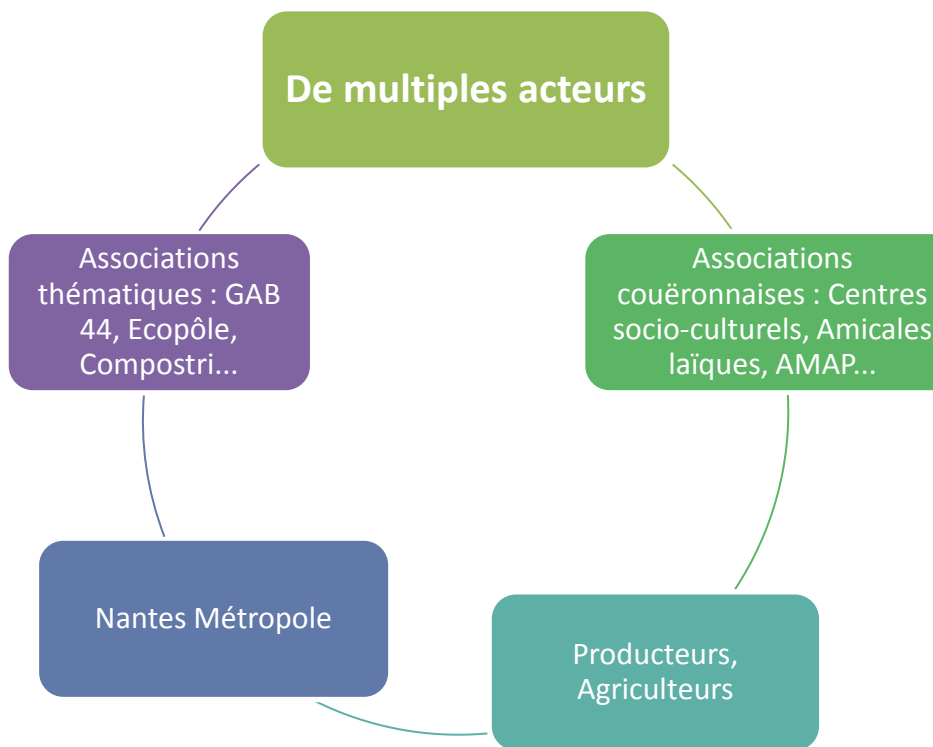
De multiples acteurs

Associations couëronnaises : Centres socio-culturels, Amicales laïques, AMAP...

Producteurs, Agriculteurs

Nantes Métropole

Associations thématiques : GAB 44, Ecopôle, Compostri...